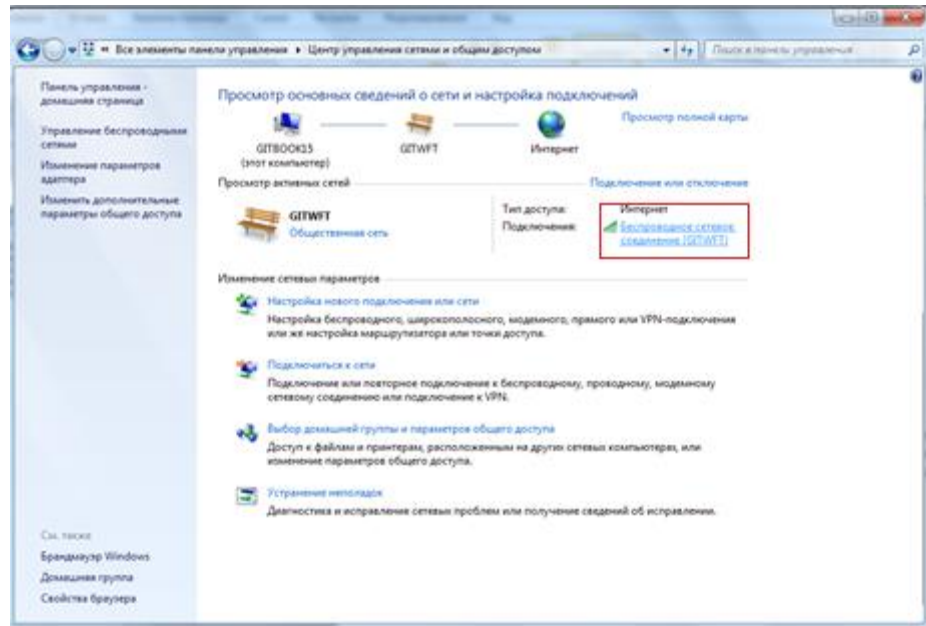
« Все элементы панели управления ▸ Центр управления сетями и общим доступом

Поиск в панели управления

Панель управления - домашняя страница

Управление беспроводными сетями

Изменение параметров адаптера

Изменить дополнительные параметры общего доступа

Просмотр основных сведений о сети и настройка подключений

Просмотр полной карты

GITBOOK15 (этот компьютер)

GITWFT

Интернет

Просмотр активных сетей

Подключение или отключение

GITWFT

Общественная сеть

Тип доступа: Интернет

Подключения: Беспроводное сетевое соединение (GITWFT)

Изменение сетевых параметров

Настройка нового подключения или сети

Настройка беспроводного, широкополосного, модемного, прямого или VPN-подключения или же настройка маршрутизатора или точки доступа.

Подключиться к сети

Подключение или повторное подключение к беспроводному, проводному, модемному сетевому соединению или подключение к VPN.

Выбор домашней группы и параметров общего доступа

Доступ к файлам и принтерам, расположенным на других сетевых компьютерах, или изменение параметров общего доступа.

Устранение неполадок

Диагностика и исправление сетевых проблем или получение сведений об исправлении.

См. также

Брандмауэр Windows

Домашняя группа

Свойства браузера